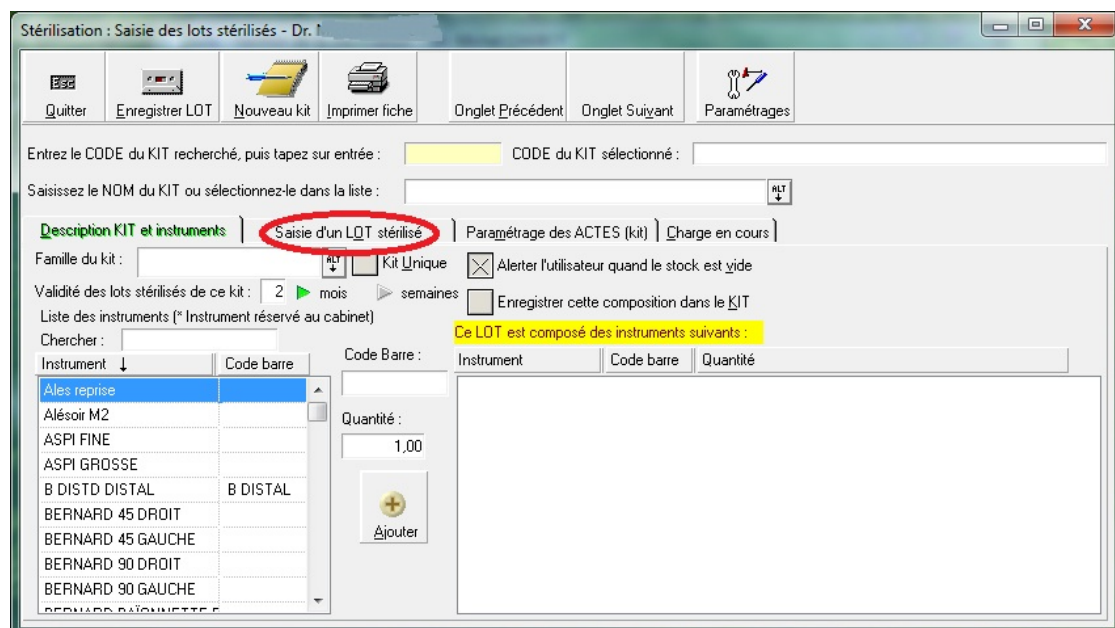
Stérilisation : Saisie des lots stérilisés - Dr. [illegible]

Esc
Quitter

Enregistrer LOT

Nouveau kit

Imprimer fiche

Onglet Précédent

Onglet Suivant

Paramétrages

Entrez le CODE du KIT recherché, puis tapez sur entrée :

CODE du KIT sélectionné :

Saisissez le NOM du KIT ou sélectionnez-le dans la liste :

ALT

Description KIT et instruments | Saisie d'un LOT stérilisé | Paramétrage des ACTES (kit) | Charge en cours

Famille du kit :

ALT

Kit Unique

Alerter l'utilisateur quand le stock est vide

Validité des lots stérilisés de ce kit : 2 mois semaines

Enregistrer cette composition dans le KIT

Liste des instruments (* Instrument réservé au cabinet)

Ce LOT est composé des instruments suivants :

Chercher :

| Instrument ↓ | Code barre |
|---|---|
| Ales reprise | |
| Alésoir M2 | |
| ASPI FINE | |
| ASPI GROSSE | |
| B DISTD DISTAL | B DISTAL |
| BERNARD 45 DROIT | |
| BERNARD 45 GAUCHE | |
| BERNARD 90 DROIT | |
| BERNARD 90 GAUCHE | |
| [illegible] | |

Code Barre :

Quantité :

1,00

Ajouter

| Instrument | Code barre | Quantité |
|---|---|---|